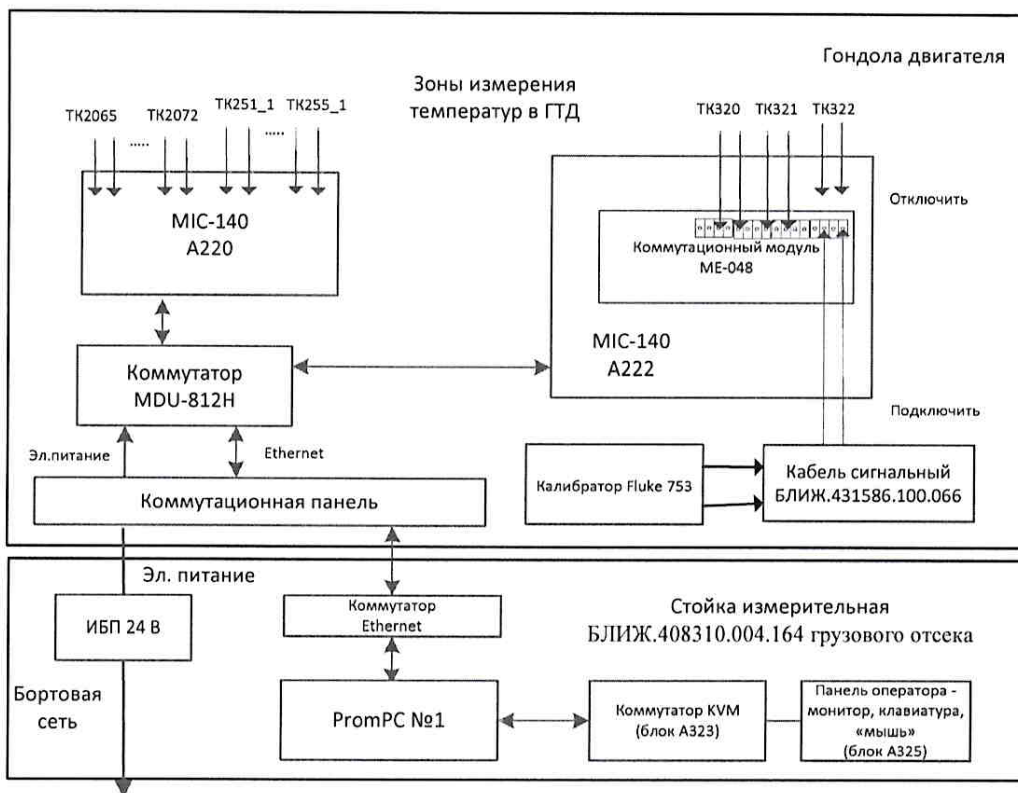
Гондола двигателя

Зоны измерения температур в ГТД

ТК2065

ТК2072

.....

ТК251_1

.....

ТК255_1

ТК320

ТК321

ТК322

Отключить

MIC-140
A220

Коммутационный модуль
ME-048

MIC-140
A222

Коммутатор
MDU-812H

Подключить

Эл.питание

Ethernet

Калибратор Fluke 753

Кабель сигнальный
БЛИЖ.431586.100.066

Коммутационная панель

Эл. питание

ИБП 24 В

Коммутатор
Ethernet

Стойка измерительная
БЛИЖ.408310.004.164 грузового отсека

Бортовая сеть

PromPC №1

Коммутатор KVM
(блок А323)

Панель оператора - монитор, клавиатура, «мышь»
(блок А325)